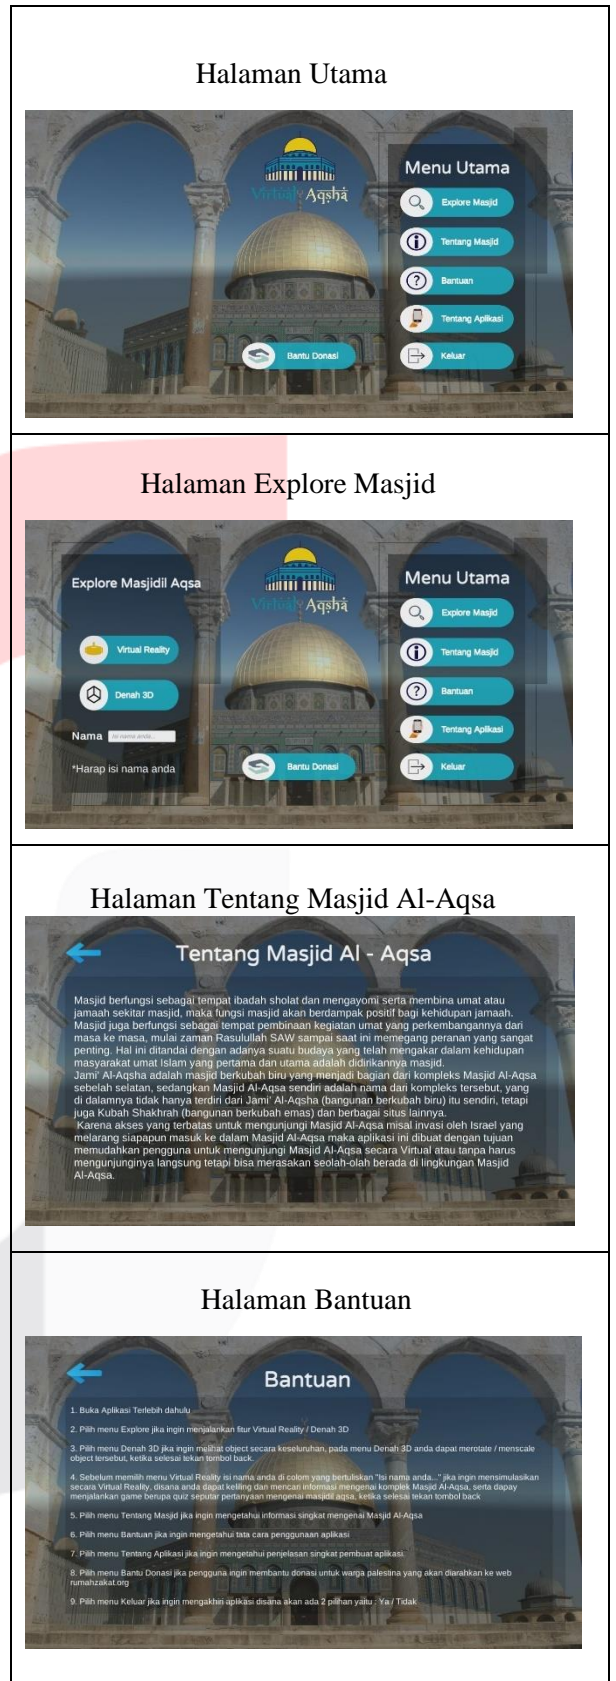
Halaman Utama

Virtual Aqsha

Menu Utama

Explore Masjid

Tentang Masjid

Bantuan

Tentang Aplikasi

Keluar

Bantu Donasi

Halaman Explore Masjid

Explore Masjidil Aqsa

Virtual Aqsha

Menu Utama

Virtual Reality

Explore Masjid

Tentang Masjid

Denah 3D

Bantuan

Nama isi nama anda...

Tentang Aplikasi

*Harap isi nama anda

Bantu Donasi

Keluar

Halaman Tentang Masjid Al-Aqsa

Tentang Masjid Al - Aqsa

Masjid berfungsi sebagai tempat ibadah sholat dan mengayomi serta membina umat atau jamaah sekitar masjid, maka fungsi masjid akan berdampak positif bagi kehidupan jamaah. Masjid juga berfungsi sebagai tempat pembinaan kegiatan umat yang perkembangannya dari masa ke masa, mulai zaman Rasulullah SAW sampai saat ini memegang peranan yang sangat penting. Hal ini ditandai dengan adanya suatu budaya yang telah mengakar dalam kehidupan masyarakat umat Islam yang pertama dan utama adalah didirikannya masjid.
Jami' Al-Aqsha adalah masjid berkubah biru yang menjadi bagian dari kompleks Masjid Al-Aqsa sebelah selatan, sedangkan Masjid Al-Aqsa sendiri adalah nama dari kompleks tersebut, yang di dalamnya tidak hanya terdiri dari Jami' Al-Aqsha (bangunan berkubah biru) itu sendiri, tetapi juga Kubah Shakhrah (bangunan berkubah emas) dan berbagai situs lainnya.
Karena akses yang terbatas untuk mengunjungi Masjid Al-Aqsa misal invasi oleh Israel yang melarang siapapun masuk ke dalam Masjid Al-Aqsa maka aplikasi ini dibuat dengan tujuan memudahkan pengguna untuk mengunjungi Masjid Al-Aqsa secara Virtual atau tanpa harus mengunjunginya langsung tetapi bisa merasakan seolah-olah berada di lingkungan Masjid Al-Aqsa.

Halaman Bantuan

Bantuan

1. Buka Aplikasi Terlebih dahulu

2. Pilih menu Explore jika ingin menjalankan fitur Virtual Reality / Denah 3D

3. Pilih menu Denah 3D jika ingin melihat object secara keseluruhan, pada menu Denah 3D anda dapat merotate / menscale object tersebut, ketika selesai tekan tombol back.

4. Sebelum memilih menu Virtual Reality isi nama anda di colom yang bertuliskan "Isi nama anda..." jika ingin mensimulasikan secara Virtual Reality, disana anda dapat keliling dan mencari informasi mengenai komplek Masjid Al-Aqsa, serta dapay menjalankan game berupa quiz seputar pertanyaan mengenai masjidil aqsa, ketika selesai tekan tombol back

5. Pilih menu Tentang Masjid jika ingin mengetahui informasi singkat mengenai Masjid Al-Aqsa

6. Pilih menu Bantuan jika ingin mengetahui tata cara penggunaan aplikasi

7. Pilih menu Tentang Aplikasi jika ingin mengetahui penjelasan singkat pembuat aplikasi.

8. Pilih menu Bantu Donasi jika pengguna ingin membantu donasi untuk warga palestina yang akan diarahkan ke web rumahzakat.org

9. Pilih menu Keluar jika ingin mengakhiri aplikasi disana akan ada 2 pilihan yaitu : Ya / Tidak